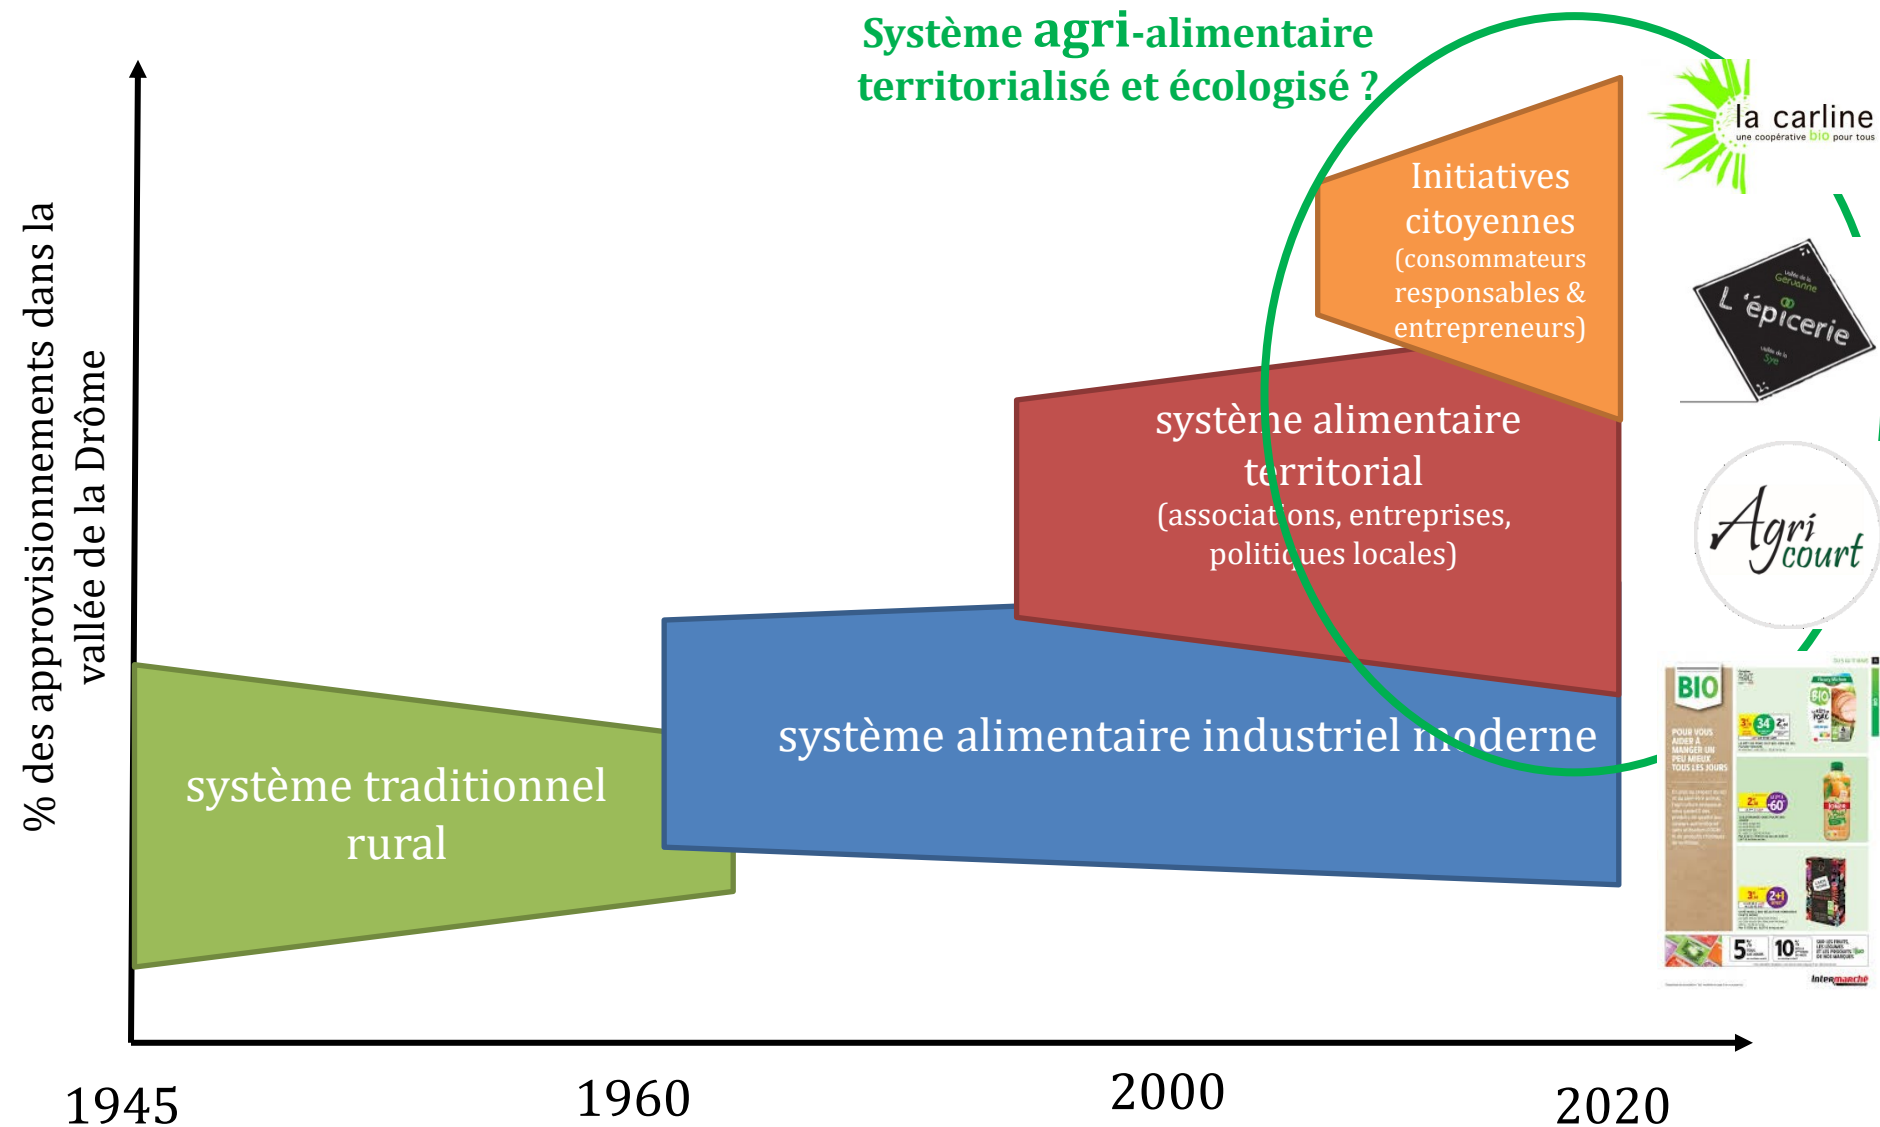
Système agri-alimentaire territorialisé et écologisé ?

% des approvisionnements dans la vallée de la Drôme

Initiatives citoyennes (consommateurs responsables & entrepreneurs)

système alimentaire territorial (associations, entreprises, politiques locales)

système alimentaire industriel moderne

système traditionnel rural

1945

1960

2000

2020

la carline
une coopérative bio pour tous

L'épicerie

Agri court

BIO

POUR VOUS AIDER À MANGER UN PEU MIEUX TOUS LES JOURS

Intermarché